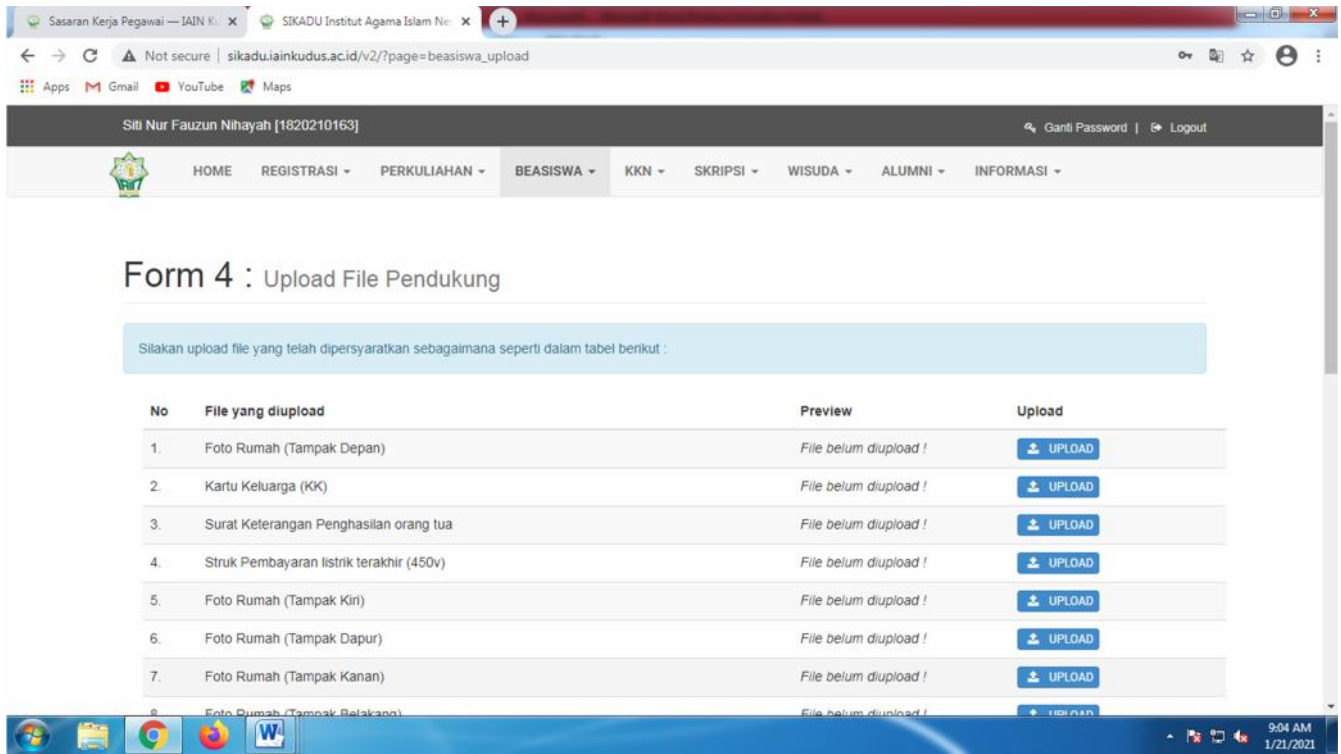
Sasaran Kerja Pegawai — IAIN K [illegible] ×   SIKADU Institut Agama Islam Ne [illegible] ×   +

Not secure | sikadu.iainkudus.ac.id/v2/?page=beasiswa_upload

Apps   Gmail   YouTube   Maps

Siti Nur Fauzun Nihayah [1820210163]   Ganti Password | Logout

HOME   REGISTRASI ▾   PERKULIAHAN ▾   BEASISWA ▾   KKN ▾   SKRIPSI ▾   WISUDA ▾   ALUMNI ▾   INFORMASI ▾

Form 4 : Upload File Pendukung

Silakan upload file yang telah dipersyaratkan sebagaimana seperti dalam tabel berikut :

| No | File yang diupload | Preview | Upload |
|---|---|---|---|
| 1. | Foto Rumah (Tampak Depan) | File belum diupload ! | UPLOAD |
| 2. | Kartu Keluarga (KK) | File belum diupload ! | UPLOAD |
| 3. | Surat Keterangan Penghasilan orang tua | File belum diupload ! | UPLOAD |
| 4. | Struk Pembayaran listrik terakhir (450v) | File belum diupload ! | UPLOAD |
| 5. | Foto Rumah (Tampak Kiri) | File belum diupload ! | UPLOAD |
| 6. | Foto Rumah (Tampak Dapur) | File belum diupload ! | UPLOAD |
| 7. | Foto Rumah (Tampak Kanan) | File belum diupload ! | UPLOAD |
| 8. | Foto Rumah (Tampak Belakang) | File belum diupload ! | UPLOAD |

9:04 AM
1/21/2021